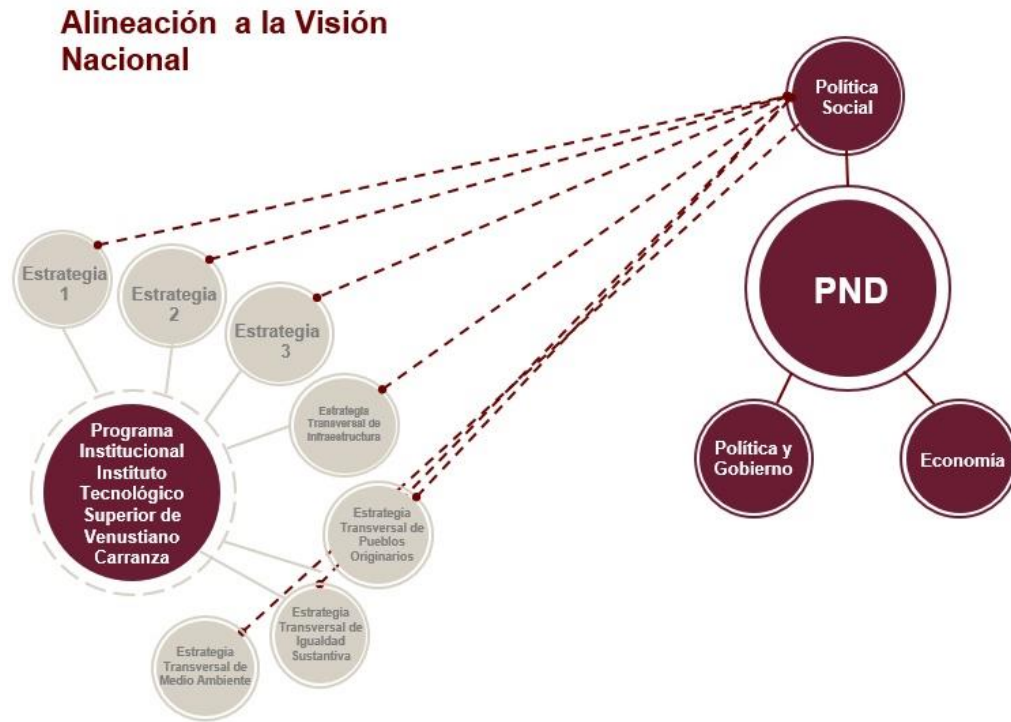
Alineación a la Visión Nacional

Política Social

PND

Política y Gobierno

Economía

Estrategia 1

Estrategia 2

Estrategia 3

Estrategia Transversal de Infraestructura

Programa Institucional Instituto Tecnológico Superior de Venustiano Carranza

Estrategia Transversal de Pueblos Originarios

Estrategia Transversal de Igualdad Sustantiva

Estrategia Transversal de Medio Ambiente